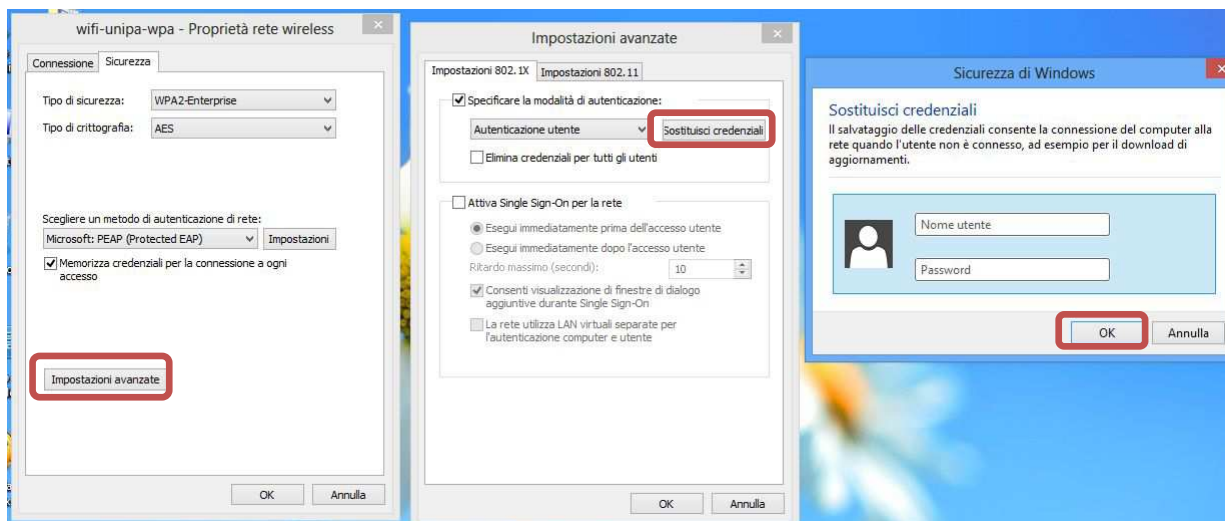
wifi-unipa-wpa - Proprietà rete wireless

Connessione Sicurezza

Tipo di sicurezza: WPA2-Enterprise

Tipo di crittografia: AES

Scegliere un metodo di autenticazione di rete:

Microsoft: PEAP (Protected EAP) Impostazioni

Memorizza credenziali per la connessione a ogni accesso

Impostazioni avanzate

OK Annulla

Impostazioni avanzate

Impostazioni 802.1X Impostazioni 802.11

Specificare la modalità di autenticazione:

Autenticazione utente Sostituisci credenziali

Elimina credenziali per tutti gli utenti

Attiva Single Sign-On per la rete

Esegui immediatamente prima dell'accesso utente

Esegui immediatamente dopo l'accesso utente

Ritardo massimo (secondi): 10

Consenti visualizzazione di finestre di dialogo aggiuntive durante Single Sign-On

La rete utilizza LAN virtuali separate per l'autenticazione computer e utente

OK Annulla

Sicurezza di Windows

Sostituisci credenziali

Il salvataggio delle credenziali consente la connessione del computer alla rete quando l'utente non è connesso, ad esempio per il download di aggiornamenti.

Nome utente

Password

OK Annulla